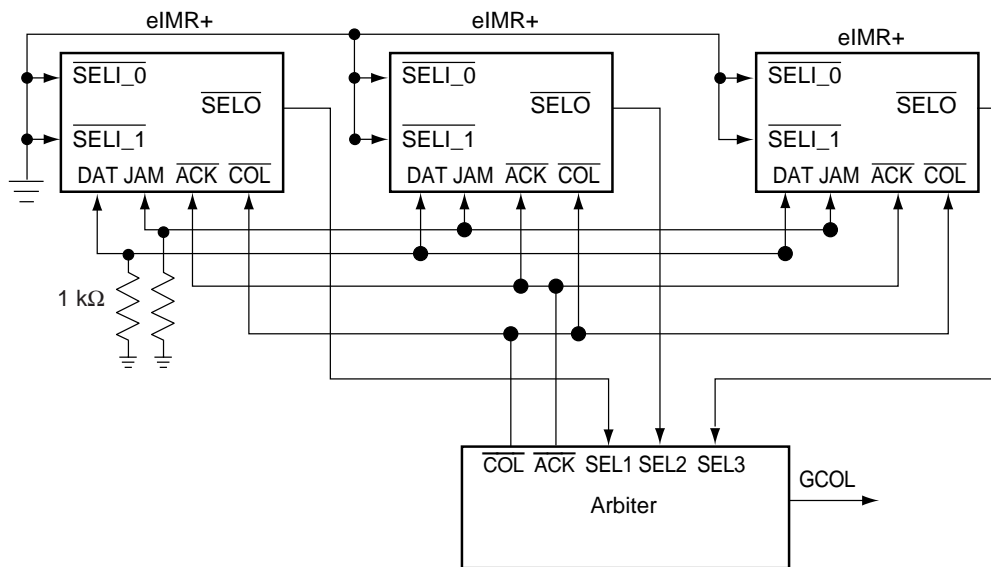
eIMR+

$\overline{SELI\_0}$

$\overline{SELO}$

$\overline{SELI\_1}$

DAT JAM $\overline{ACK}$ $\overline{COL}$

eIMR+

$\overline{SELI\_0}$

$\overline{SELO}$

$\overline{SELI\_1}$

DAT JAM $\overline{ACK}$ $\overline{COL}$

eIMR+

$\overline{SELI\_0}$

$\overline{SELO}$

$\overline{SELI\_1}$

DAT JAM $\overline{ACK}$ $\overline{COL}$

1 kΩ

$\overline{COL}$ $\overline{ACK}$ SEL1 SEL2 SEL3

Arbiter

GCOL